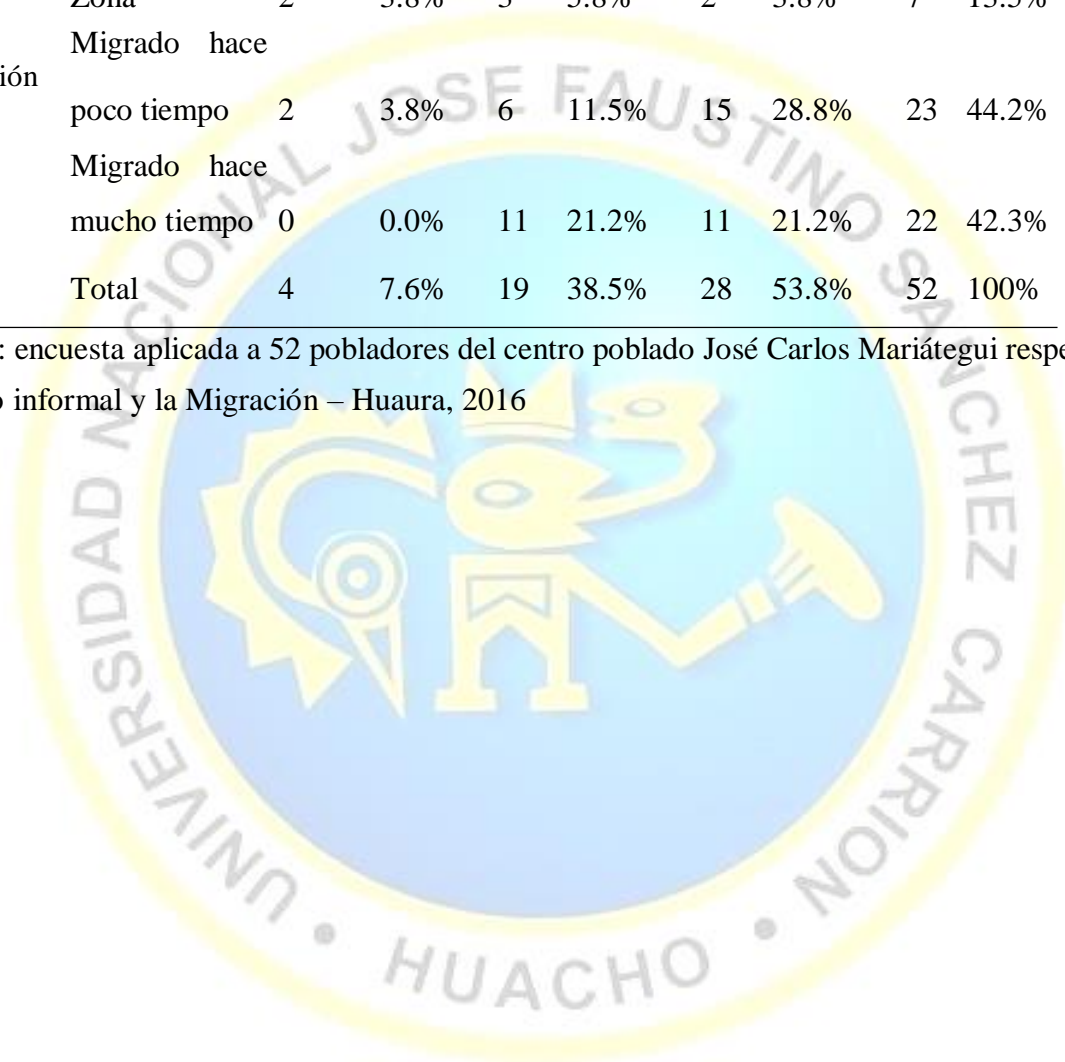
| | Zona | 2 | 3.8% | 3 | 5.8% | 2 | 3.8% | 7 | 13.5% |
|---|---|---|---|---|---|---|---|---|---|
| ión | Migrado hace poco tiempo | 2 | 3.8% | 6 | 11.5% | 15 | 28.8% | 23 | 44.2% |
| | Migrado hace mucho tiempo | 0 | 0.0% | 11 | 21.2% | 11 | 21.2% | 22 | 42.3% |
| | Total | 4 | 7.6% | 19 | 38.5% | 28 | 53.8% | 52 | 100% |

: encuesta aplicada a 52 pobladores del centro poblado José Carlos Mariátegui respe
informal y la Migración – Huaura, 2016

UNIVERSIDAD NACIONAL JOSE FAUSTINO SANCHEZ CARRION • HUACHO •